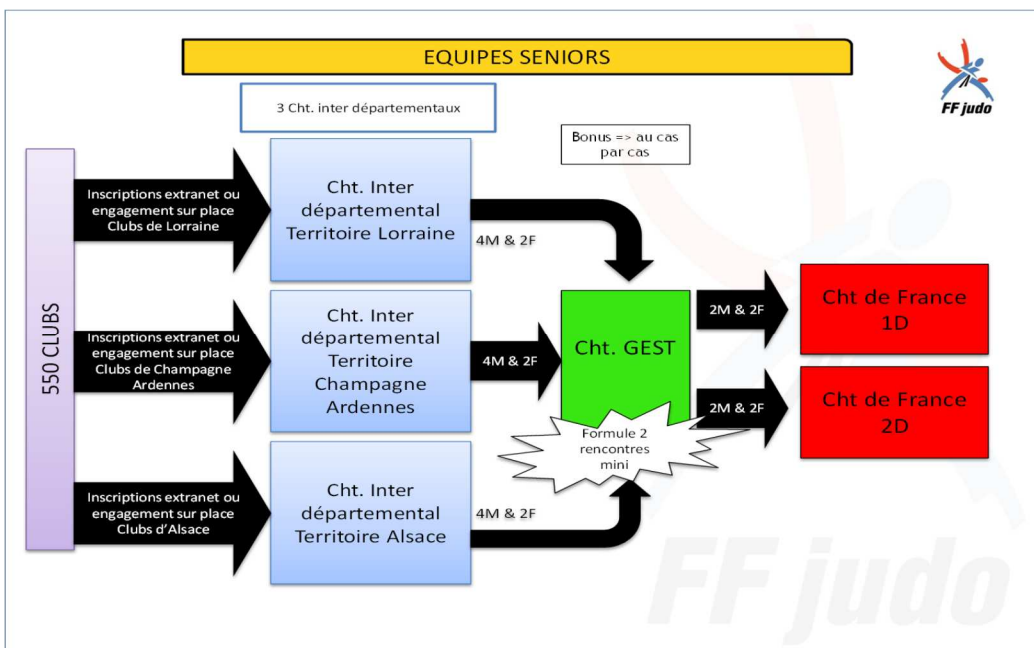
EQUIPES SENIORS

3 Cht. inter départementaux

FF judo

Bonus => au cas par cas

550 CLUBS

Inscriptions extranet ou engagement sur place Clubs de Lorraine

Cht. Inter départemental Territoire Lorraine

4M & 2F

Inscriptions extranet ou engagement sur place Clubs de Champagne Ardennes

Cht. Inter départemental Territoire Champagne Ardennes

4M & 2F

Cht. GEST

2M & 2F

Cht de France 1D

2M & 2F

Cht de France 2D

Formule 2 rencontres mini

Inscriptions extranet ou engagement sur place Clubs d'Alsace

Cht. Inter départemental Territoire Alsace

4M & 2F

FF judo